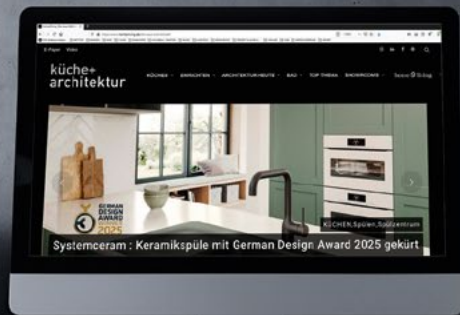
E-Paper Video

küche+ architektur

KÜCHEN ENRICHTEN ARCHITEKTUR/HAUS BAD TOP THEMA SHOWROOMS

GERMAN DESIGN AWARD WINNER 2025

KÜCHEN,Spülen,Systemceram

Systemceram : Keramikspüle mit German Design Award 2025 gekürt